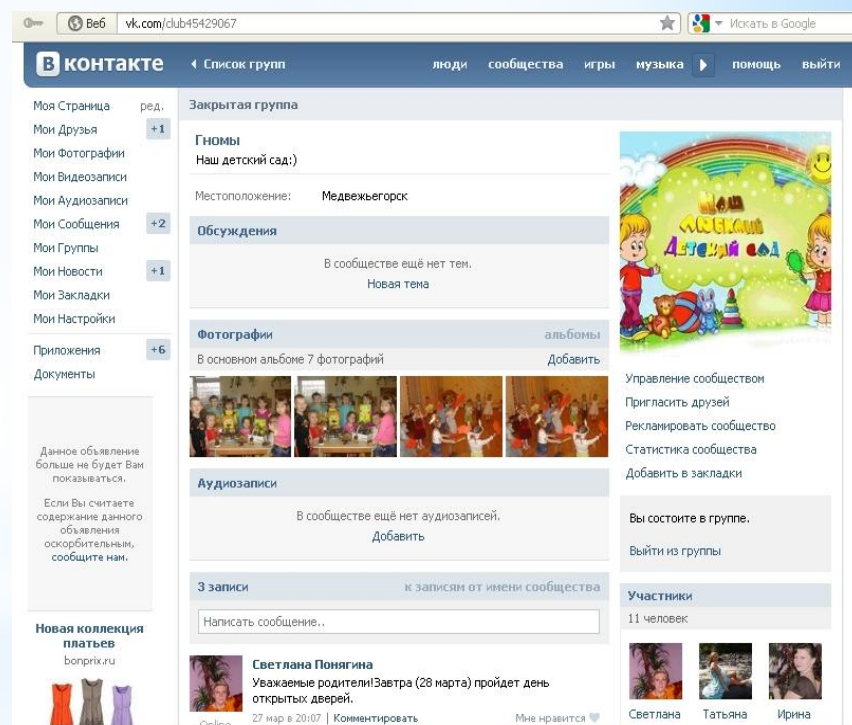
Веб vk.com/club45429067

Искать в Google

В контакте ◂ Список групп люди сообщества игры музыка помощь выйти

Моя Страница ред.
Мои Друзья +1
Мои Фотографии
Мои Видеозаписи
Мои Аудиозаписи
Мои Сообщения +2
Мои Группы
Мои Новости +1
Мои Закладки
Мои Настройки
Приложения +6
Документы

Данное объявление больше не будет Вам показываться.

Если Вы считаете содержание данного объявления оскорбительным, сообщите нам.

Новая коллекция платьев
bonprix.ru

Закрытая группа

Гномы
Наш детский сад:)

Местоположение: Медвежьегорск

Обсуждения
В сообществе ещё нет тем.
Новая тема

Фотографии альбомы
В основном альбоме 7 фотографий Добавить

Аудиозаписи
В сообществе ещё нет аудиозаписей.
Добавить

3 записи к записям от имени сообщества
Написать сообщение..

Светлана Понягина
Уважаемые родители!Завтра (28 марта) пройдет день открытых дверей.
Online 27 мар в 20:07 | Комментировать Мне нравится

Наш любимый детский сад

Управление сообществом
Пригласить друзей
Рекламировать сообщество
Статистика сообщества
Добавить в закладки

Вы состоите в группе.
Выйти из группы

Участники
11 человек
Светлана Татьяна Ирина